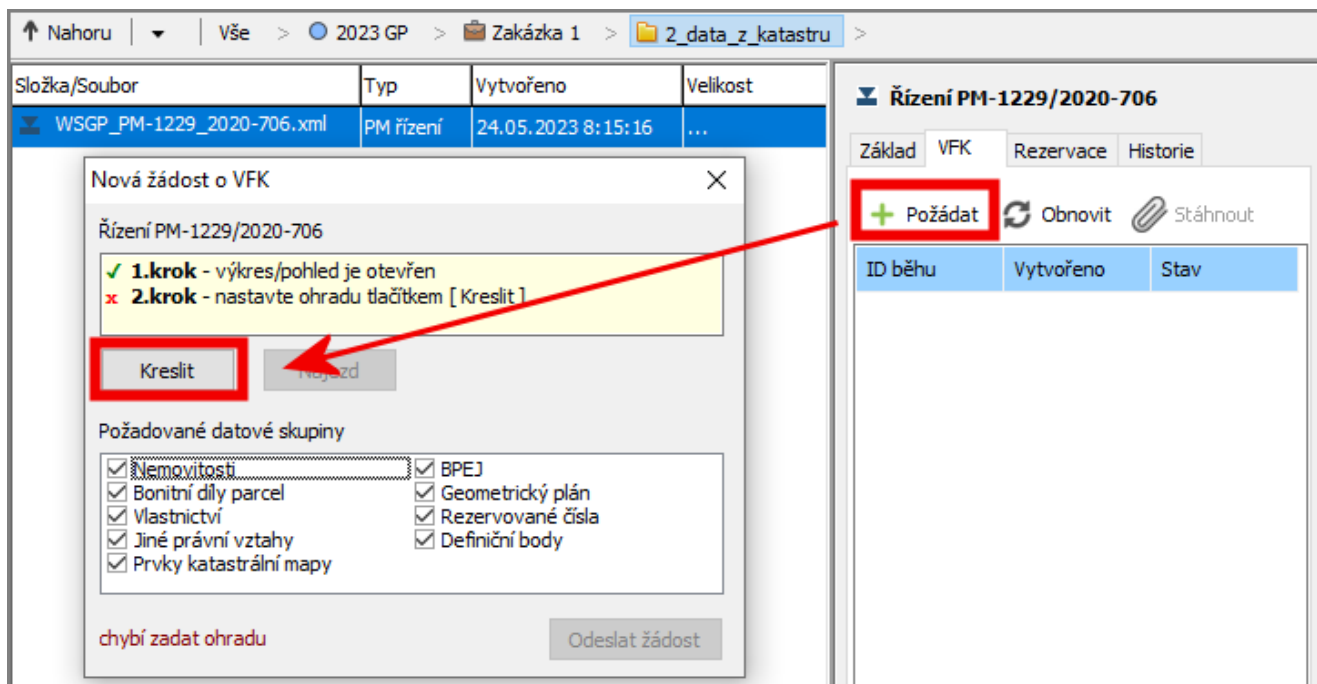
Nahoru | Vše > 2023 GP > Zakázka 1 > 2_data_z_katastru >

| Složka/Soubor | Typ | Vytvořeno | Velikost |
|---|---|---|---|
| WSGP_PM-1229_2020-706.xml | PM řízení | 24.05.2023 8:15:16 | ... |

Nová žádost o VFK

Řízení PM-1229/2020-706

✓ 1.krok - výkres/pohled je otevřen
x 2.krok - nastavte ohradu tlačítkem [ Kreslit ]

Kreslit
Na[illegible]zd

Požadované datové skupiny

☑ Nemovitosti
☑ Bonitní díly parcel
☑ Vlastnictví
☑ Jiné právní vztahy
☑ Prvky katastrální mapy
☑ BPEJ
☑ Geometrický plán
☑ Rezervované čísla
☑ Definiční body

chybí zadat ohradu

Odeslat žádost

Řízení PM-1229/2020-706

Základ VFK Rezervace Historie

+ Požádat Obnovit Stáhnout

| ID běhu | Vytvořeno | Stav |
|---|---|---|